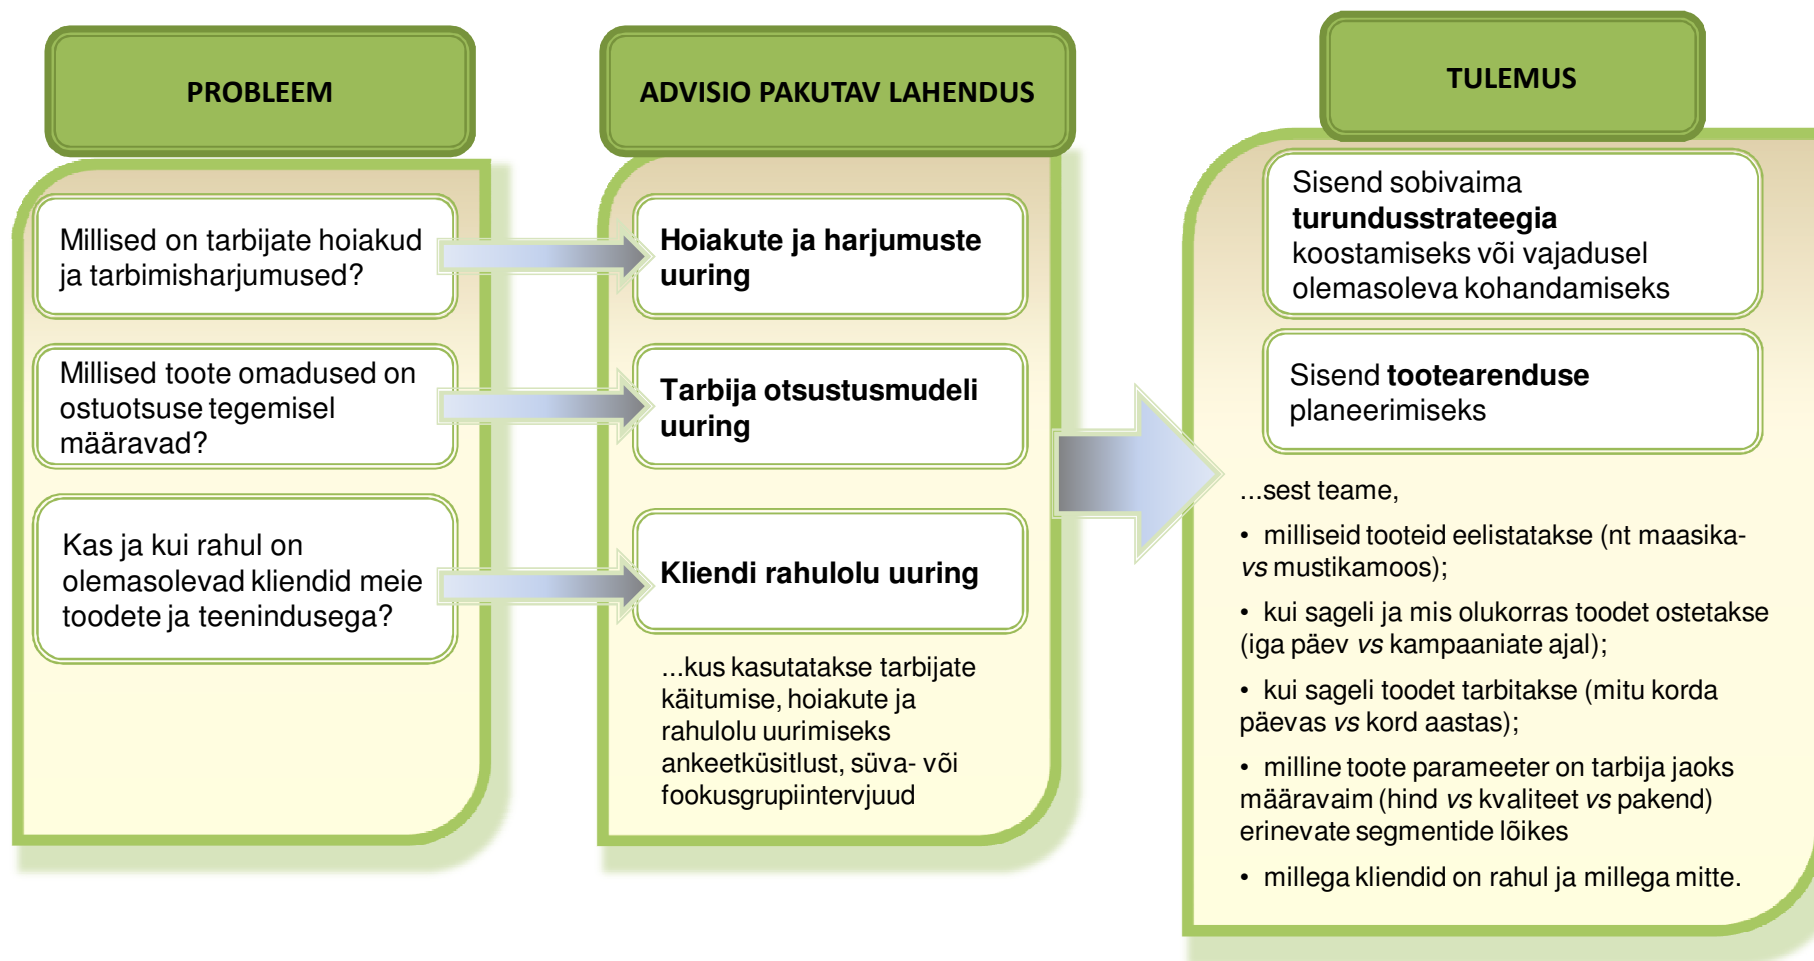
PROBLEEM

Millised on tarbijate hoiakud ja tarbimisharjumused?

Millised toote omadused on ostuotsuse tegemisel määravad?

Kas ja kui rahul on olemasolevad kliendid meie toodete ja teenindusega?

ADVISIO PAKUTAV LAHENDUS

Hoiakute ja harjumuste uuring

Tarbija otsustusmudeli uuring

Kliendi rahulolu uuring

...kus kasutatakse tarbijate käitumise, hoiakute ja rahulolu uurimiseks ankeetküsitlust, süva- või fookusgrupiintervjuud

TULEMUS

Sisend sobivaima turundusstrateegia koostamiseks või vajadusel olemasoleva kohandamiseks

Sisend tootearenduse planeerimiseks

...sest teame,

• milliseid tooteid eelistatakse (nt maasika- vs mustikamoos);

• kui sageli ja mis olukorras toodet ostetakse (iga päev vs kampaaniate ajal);

• kui sageli toodet tarbitakse (mitu korda päevas vs kord aastas);

• milline toote parameeter on tarbija jaoks määravaim (hind vs kvaliteet vs pakend) erinevate segmentide lõikes

• millega kliendid on rahul ja millega mitte.